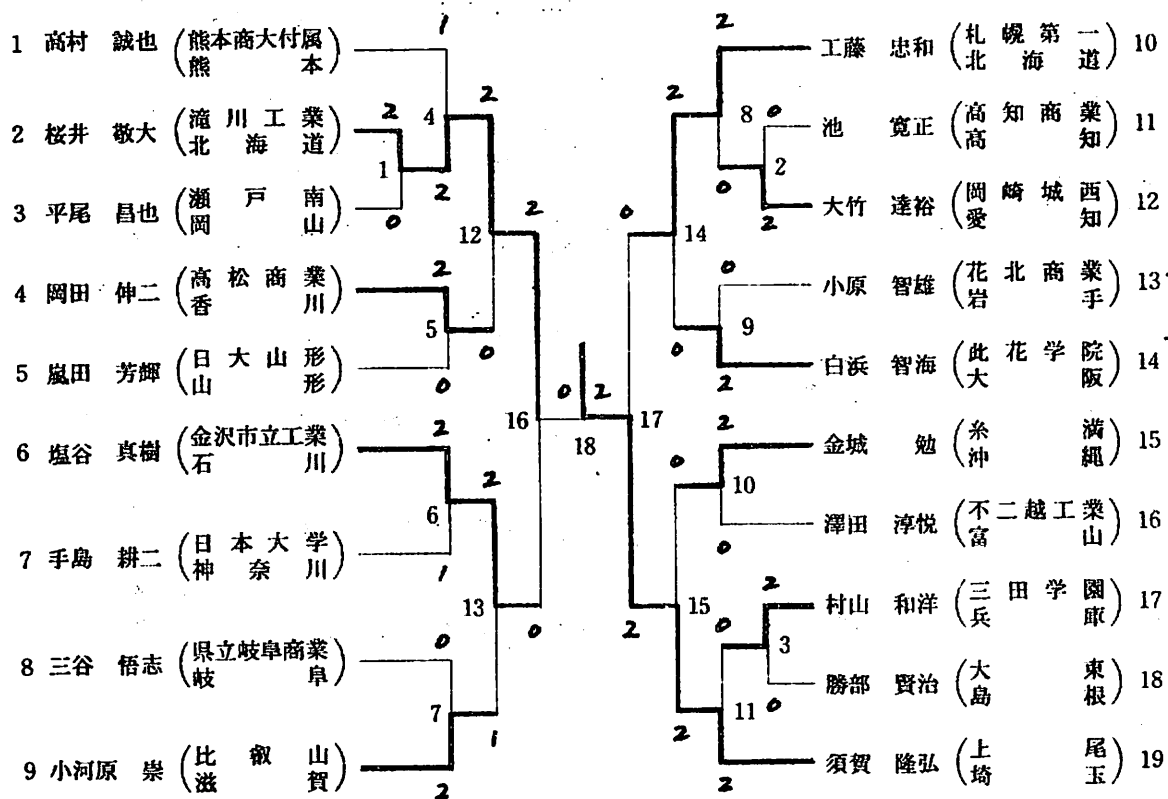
1 高村 誠也 (熊本商大付属 熊本)
2 桜井 敬大 (滝川工業 北海道)
3 平尾 昌也 (瀬戸南 岡山)
4 岡田 伸二 (高松商業 香川)
5 嵐田 芳郵 (日大山形 山形)
6 塩谷 真樹 (金沢市立工業 石川)
7 手島 耕二 (日本大学 神奈川)
8 三谷 悟志 (県立岐阜商業 岐阜)
9 小河原 崇 (比叡山 滋賀)

工藤 忠和 (札幌第一 北海道) 10
池 寛正 (高知商業 高知) 11
大竹 達裕 (岡崎城西 愛知) 12
小原 智雄 (花北商業 岩手) 13
白浜 智海 (此花学院 大阪) 14
金城 勉 (糸満 沖縄) 15
澤田 淳悦 (不二越工業 富山) 16
村山 和洋 (三田学園 兵庫) 17
勝部 賢治 (大東 島根) 18
須賀 隆弘 (上尾 埼玉) 19

1 2 0 1 4 2 2 12 2 2 0 5 0 0 2 2 6 1 13 0 0 7 1 2 2 16 0 2 18 17 0 14 2 2 8 0 0 2 2 0 9 0 2 2 0 10 0 2 15 2 3 0 11 0 2 2